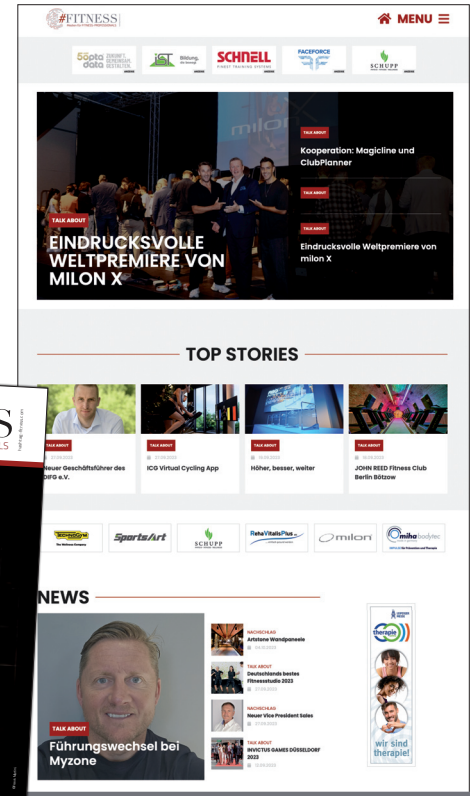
#FITNESS

MENU

5opta data ZUKUNFT. GEMEINSAM. GESTALTEN.

IST Bildung, die bewegt

SCHNELL

PACEFORCE

SCHUPP

TALK ABOUT

EINDRUCKSVOLLE WELTPREMIERE VON MILON X

TALK ABOUT
Kooperation: Magicline und ClubPlanner

TALK ABOUT

TALK ABOUT
Eindrucksvolle Weltpremiere von milon X

TOP STORIES

TALK ABOUT
Neuer Geschäftsführer des DIFG e.V.

TALK ABOUT
ICG Virtual Cycling App

TALK ABOUT
Höher, besser, weiter

TALK ABOUT
JOHN REED Fitness Club Berlin Bötzow

TECHNOGYM The Wellness Company

SportsArt

SCHUPP

RehaVitalisPlus

milon

miha bodytec

NEWS

TALK ABOUT
Führungswechsel bei Myzone

NACHSCHLAG
Artstone Wandpaneele

TALK ABOUT
Deutschlands bestes Fitnessstudio 2023

NACHSCHLAG
Neuer Vice President Sales

TALK ABOUT
INVICTUS GAMES DÜSSELDORF 2023

therapie

wir sind therapie!